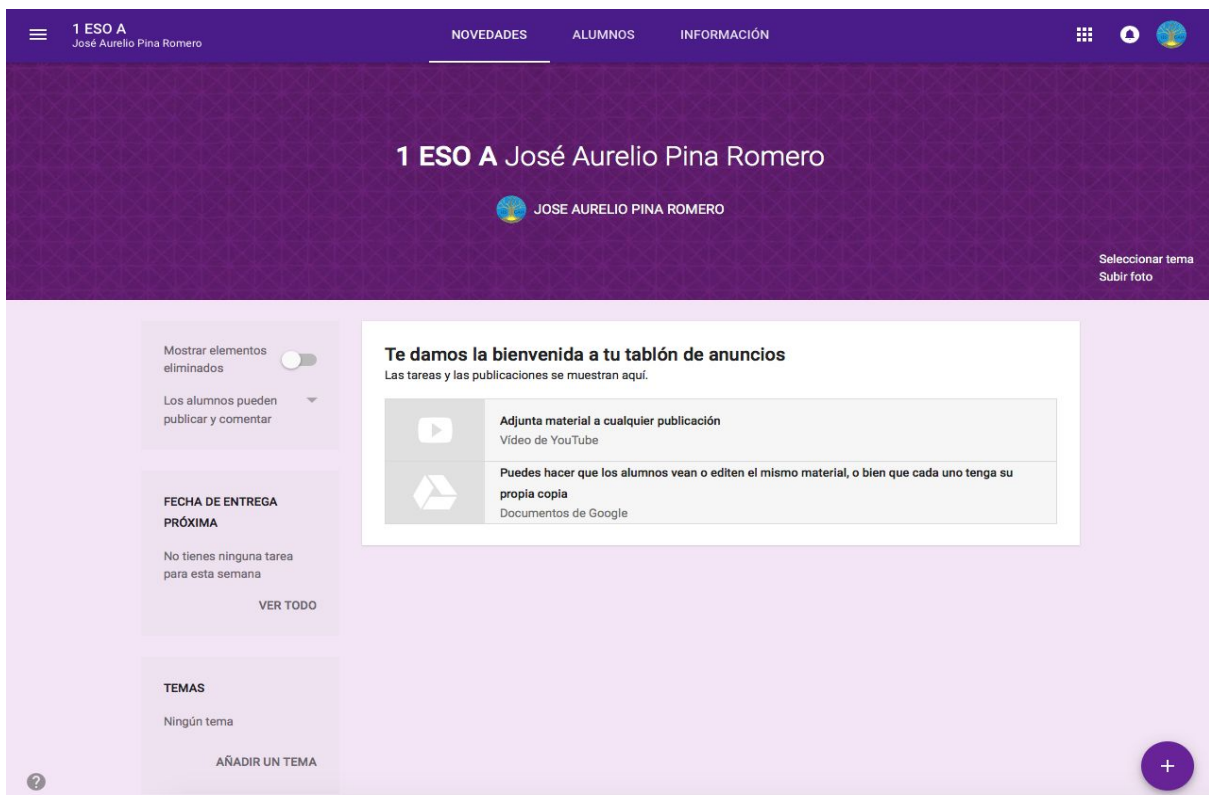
1 ESO A
José Aurelio Pina Romero

NOVEDADES ALUMNOS INFORMACIÓN

1 ESO A José Aurelio Pina Romero

JOSE AURELIO PINA ROMERO

Seleccionar tema
Subir foto

Mostrar elementos eliminados

Los alumnos pueden publicar y comentar

FECHA DE ENTREGA PRÓXIMA

No tienes ninguna tarea para esta semana

VER TODO

TEMAS

Ningún tema

AÑADIR UN TEMA

Te damos la bienvenida a tu tablón de anuncios
Las tareas y las publicaciones se muestran aquí.

Adjunta material a cualquier publicación
Vídeo de YouTube

Puedes hacer que los alumnos vean o editen el mismo material, o bien que cada uno tenga su propia copia
Documentos de Google

+